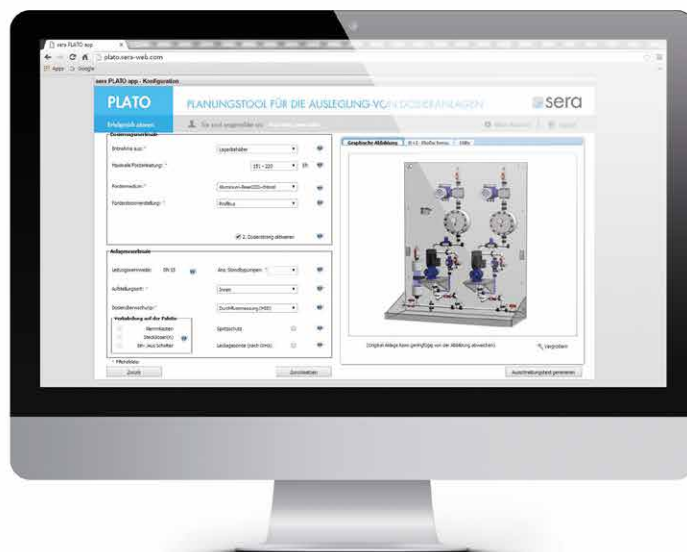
sera PLATO app

plato.sera-web.com

Apps Google

sera PLATO app - Konfiguration

PLATO

PLANUNGSTOOL FÜR DIE AUSLEGUNG VON DOSIERANLAGEN

sera

Erfolgreich planen

Sie sind angemeldet als: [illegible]

Dosieraggregatwahl

Entnahme aus: * Lagerbehälter

Maximale Förderleistung: * 151 - 220 l/h

Fördermedium: * Aluminium-Sauer(III)-chlorid

Förderstrom-Verstellung: * Großhub

2. Dosierstrang aktivieren

Anlagenauswahl

Leitungsnennweite: DN 10

Anz. Standbypumpen: * 1

Aufstellungsort: * Innen

Dosierüberwachung: * Durchflussmessung (MID)

Vorbehältung auf der Palette

Wannebecken

Dosierbehälter(n)

Min.-level Schalter

Berührschutz

Leckagesonde (nach Unnk)

* Pflichtfelder

Zurück

Zurücksetzen

Grafische Abbildung

R+I - Fließschema

Hilfe

Dargestellt Anlage kann geringfügig von der Abbildung abweichen.

Vergrößern

Ausschreibungstext generieren